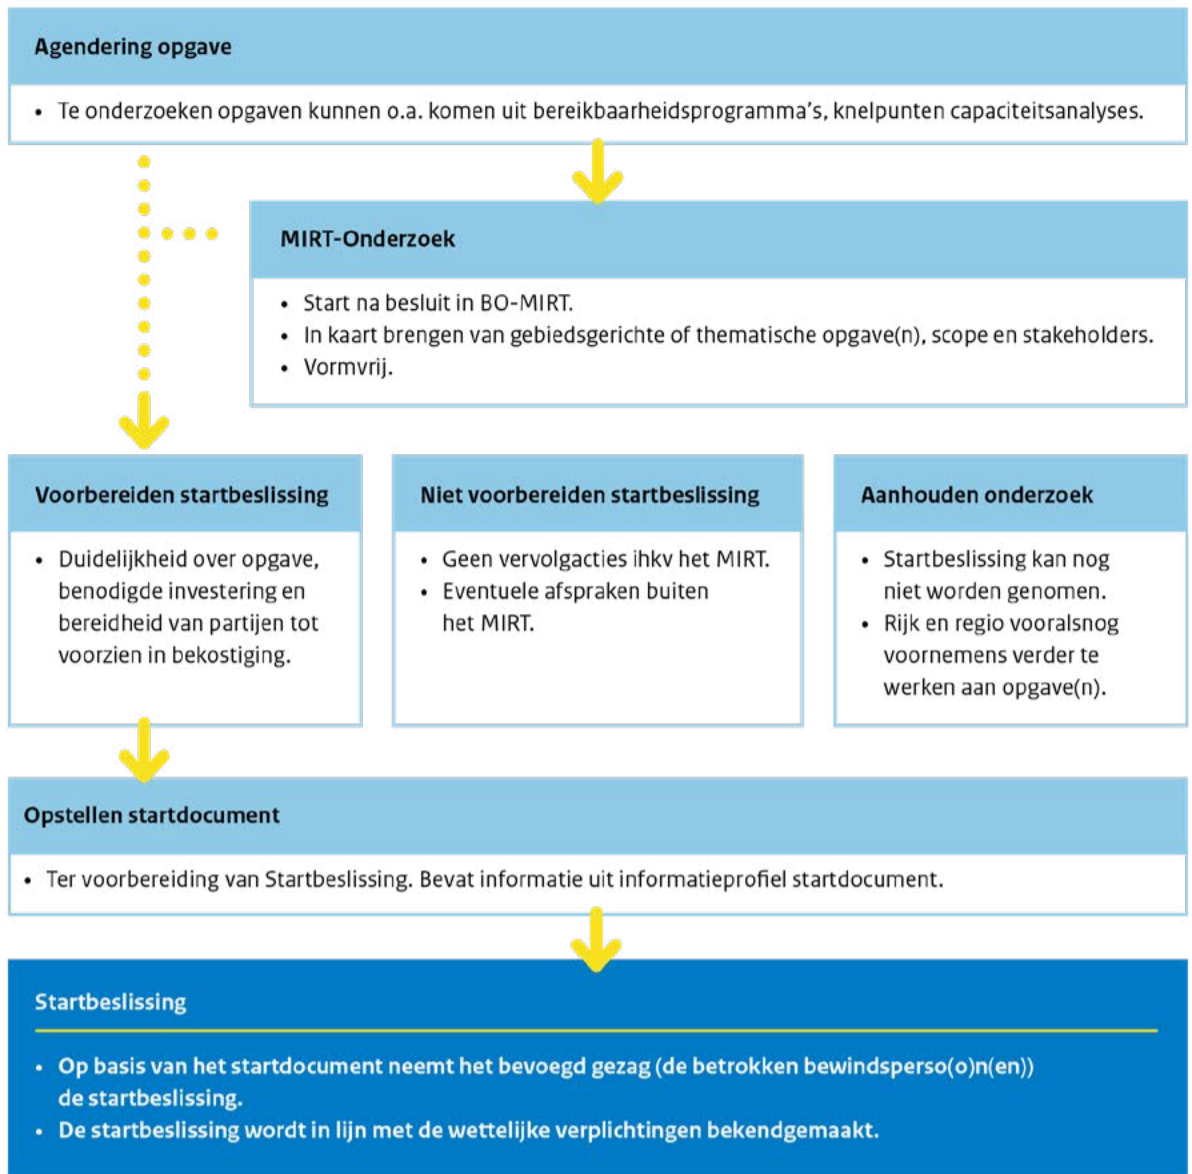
Agendering opgave

• Te onderzoeken opgaven kunnen o.a. komen uit bereikbaarheidsprogramma's, knelpunten capaciteitsanalyses.

MIRT-Onderzoek

• Start na besluit in BO-MIRT.
• In kaart brengen van gebiedsgerichte of thematische opgave(n), scope en stakeholders.
• Vormvrij.

Voorbereiden startbeslissing

• Duidelijkheid over opgave, benodigde investering en bereidheid van partijen tot voorzien in bekostiging.

Niet voorbereiden startbeslissing

• Geen vervolgacties ihkv het MIRT.
• Eventuele afspraken buiten het MIRT.

Aanhouden onderzoek

• Startbeslissing kan nog niet worden genomen.
• Rijk en regio vooralsnog voornemens verder te werken aan opgave(n).

Opstellen startdocument

• Ter voorbereiding van Startbeslissing. Bevat informatie uit informatieprofiel startdocument.

Startbeslissing

• Op basis van het startdocument neemt het bevoegd gezag (de betrokken bewindsperso(o)n(en)) de startbeslissing.
• De startbeslissing wordt in lijn met de wettelijke verplichtingen bekendgemaakt.